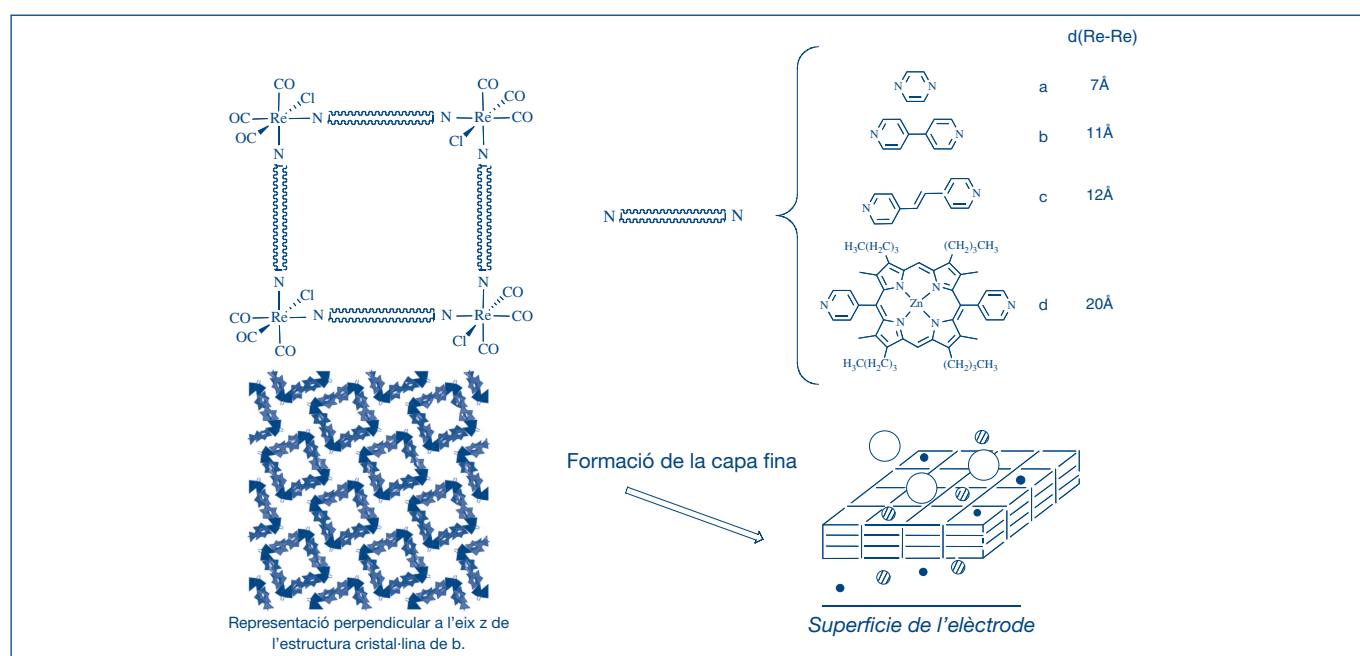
CO
Cl
OC—Re—N
OC
N

N—Re—CO
CO
CO
Cl
N

N
Cl
CO—Re—N
OC
CO

N
N—Re—CO
CO
Cl
CO

N N

d(Re-Re)

N N
a 7Å

N N
b 11Å

N N
c 12Å

$H_3C(H_2C)_3$ $(CH_2)_3CH_3$
N N
Zn
N N
N N
$H_3C(H_2C)_3$ $(CH_2)_3CH_3$
d 20Å

Formació de la capa fina

Representació perpendicular a l'eix z de l'estructura cristal·lina de b.

Superficie de l'elèctrode